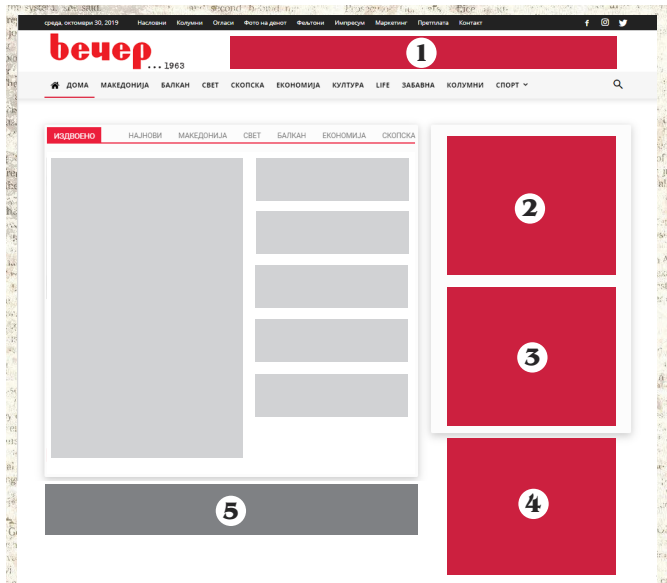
среда, октомври 30, 2019 Насловни Колумни Огласи Фото на денот Фељтони Импресум Маркетинг Претплата Контакт

вечер ... 1963

1

ДОМА МАКЕДОНИЈА БАЛКАН СВЕТ СКОПСКА ЕКОНОМИЈА КУЛТУРА LIFE ЗАБАВНА КОЛУМНИ СПОРТ

ИЗДВОЕНО НАЈНОВИ МАКЕДОНИЈА СВЕТ БАЛКАН ЕКОНОМИЈА СКОПСКА

2

3

4

5